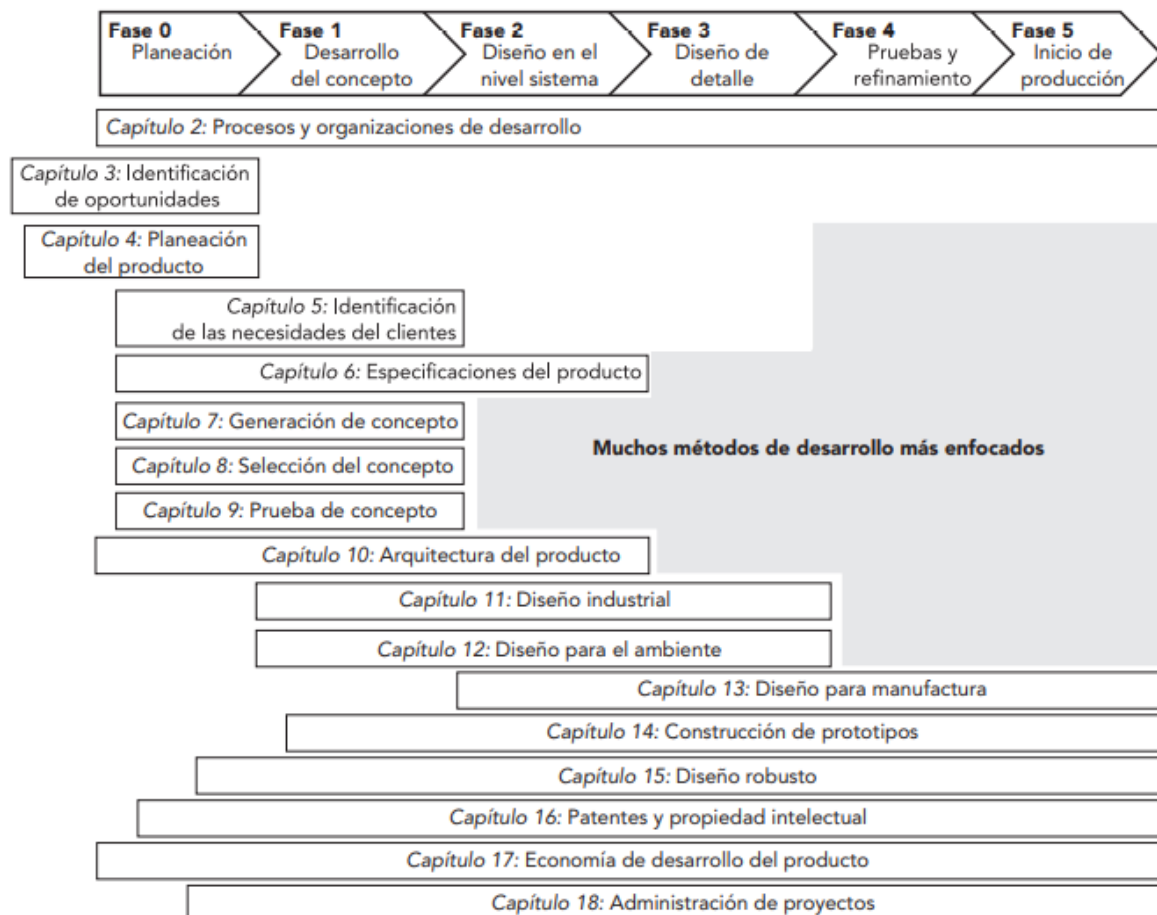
Fase 0
Planeación

Fase 1
Desarrollo del concepto

Fase 2
Diseño en el nivel sistema

Fase 3
Diseño de detalle

Fase 4
Pruebas y refinamiento

Fase 5
Inicio de producción

Capítulo 2: Procesos y organizaciones de desarrollo

Capítulo 3: Identificación de oportunidades

Capítulo 4: Planeación del producto

Capítulo 5: Identificación de las necesidades del clientes

Capítulo 6: Especificaciones del producto

Capítulo 7: Generación de concepto

Capítulo 8: Selección del concepto

Capítulo 9: Prueba de concepto

Muchos métodos de desarrollo más enfocados

Capítulo 10: Arquitectura del producto

Capítulo 11: Diseño industrial

Capítulo 12: Diseño para el ambiente

Capítulo 13: Diseño para manufactura

Capítulo 14: Construcción de prototipos

Capítulo 15: Diseño robusto

Capítulo 16: Patentes y propiedad intelectual

Capítulo 17: Economía de desarrollo del producto

Capítulo 18: Administración de proyectos